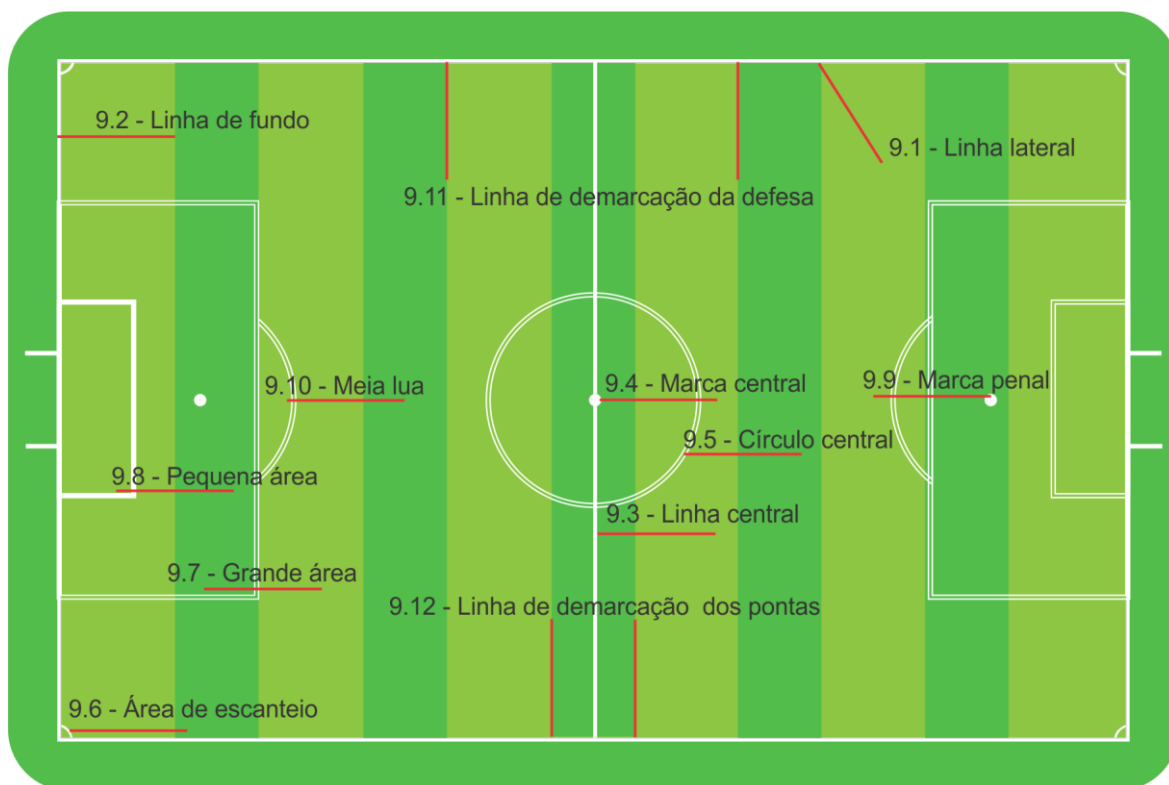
9.2 - Linha de fundo

9.1 - Linha lateral

9.11 - Linha de demarcação da defesa

9.10 - Meia lua

9.4 - Marca central

9.9 - Marca penal

9.5 - Círculo central

9.8 - Pequena área

9.3 - Linha central

9.7 - Grande área

9.12 - Linha de demarcação dos pontas

9.6 - Área de escanteio